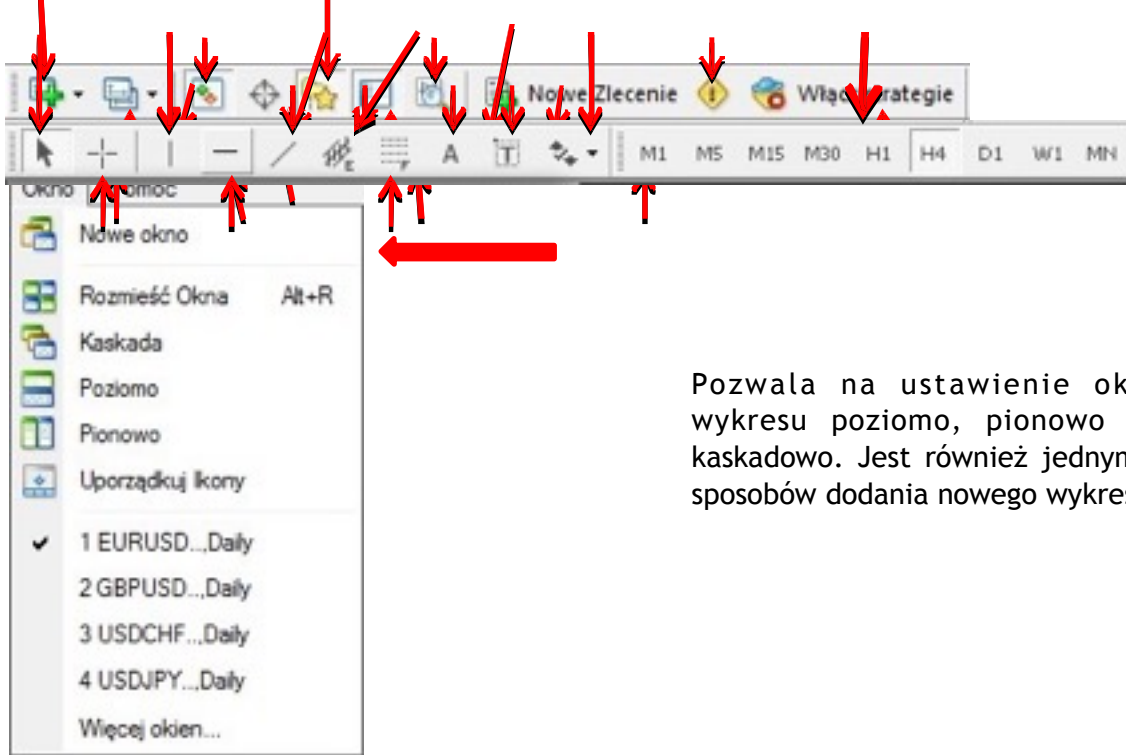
Nowe Zlecenie
Włącz Strategie

M1 M5 M15 M30 H1 H4 D1 W1 MN

Okno Pomoc

Nowe okno

Rozmieść Okna Alt+R
Kaskada
Poziomo
Pionowo
Uporządkuj Ikony

1 EURUSD...,Daily
2 GBPUSD...,Daily
3 USDCHF...,Daily
4 USDJPY...,Daily
Więcej okien...

Pozwala na ustawienie ok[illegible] wykresu poziomo, pionowo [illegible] kaskadowo. Jest również jednym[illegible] sposobów dodania nowego wykres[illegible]